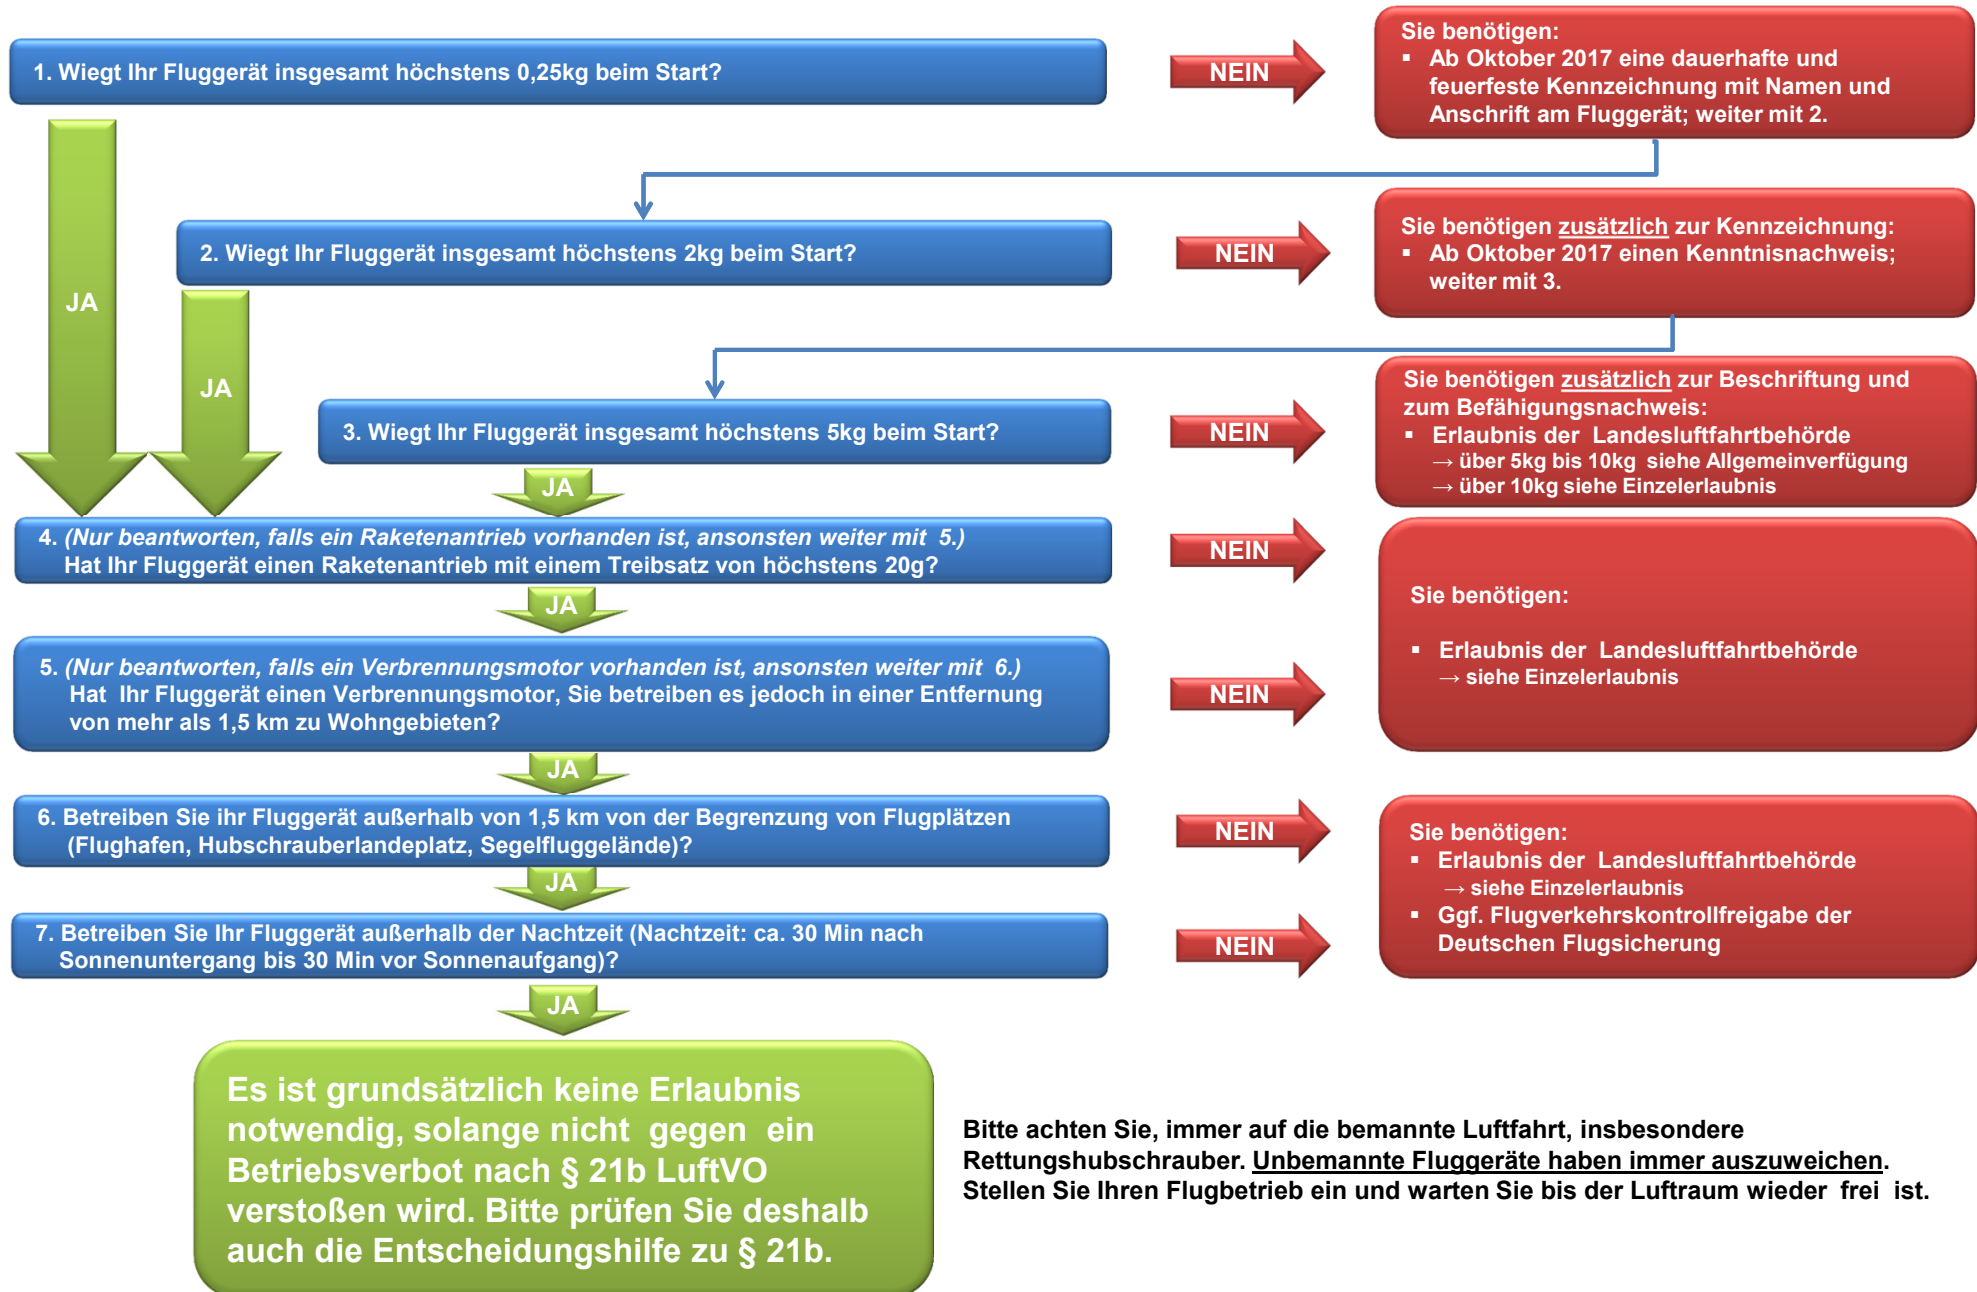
1. Wiegt Ihr Fluggerät insgesamt höchstens 0,25kg beim Start?

NEIN

Sie benötigen:
▪ Ab Oktober 2017 eine dauerhafte und feuerfeste Kennzeichnung mit Namen und Anschrift am Fluggerät; weiter mit 2.

JA

2. Wiegt Ihr Fluggerät insgesamt höchstens 2kg beim Start?

NEIN

Sie benötigen zusätzlich zur Kennzeichnung:
▪ Ab Oktober 2017 einen Kenntnisnachweis; weiter mit 3.

JA

3. Wiegt Ihr Fluggerät insgesamt höchstens 5kg beim Start?

NEIN

Sie benötigen zusätzlich zur Beschriftung und zum Befähigungsnachweis:
▪ Erlaubnis der Landesluftfahrtbehörde
→ über 5kg bis 10kg siehe Allgemeinverfügung
→ über 10kg siehe Einzelerlaubnis

JA

4. (Nur beantworten, falls ein Raketenantrieb vorhanden ist, ansonsten weiter mit 5.)
Hat Ihr Fluggerät einen Raketenantrieb mit einem Treibsatz von höchstens 20g?

NEIN

JA

5. (Nur beantworten, falls ein Verbrennungsmotor vorhanden ist, ansonsten weiter mit 6.)
Hat Ihr Fluggerät einen Verbrennungsmotor, Sie betreiben es jedoch in einer Entfernung von mehr als 1,5 km zu Wohngebieten?

NEIN

Sie benötigen:
▪ Erlaubnis der Landesluftfahrtbehörde
→ siehe Einzelerlaubnis

JA

6. Betreiben Sie ihr Fluggerät außerhalb von 1,5 km von der Begrenzung von Flugplätzen (Flughafen, Hubschrauberlandeplatz, Segelfluggelände)?

NEIN

JA

7. Betreiben Sie Ihr Fluggerät außerhalb der Nachtzeit (Nachtzeit: ca. 30 Min nach Sonnenuntergang bis 30 Min vor Sonnenaufgang)?

NEIN

Sie benötigen:
▪ Erlaubnis der Landesluftfahrtbehörde
→ siehe Einzelerlaubnis
▪ Ggf. Flugverkehrskontrollfreigabe der Deutschen Flugsicherung

JA

Es ist grundsätzlich keine Erlaubnis notwendig, solange nicht gegen ein Betriebsverbot nach § 21b LuftVO verstoßen wird. Bitte prüfen Sie deshalb auch die Entscheidungshilfe zu § 21b.

Bitte achten Sie, immer auf die bemannte Luftfahrt, insbesondere Rettungshubschrauber. Unbemannte Fluggeräte haben immer auszuweichen. Stellen Sie Ihren Flugbetrieb ein und warten Sie bis der Luftraum wieder frei ist.